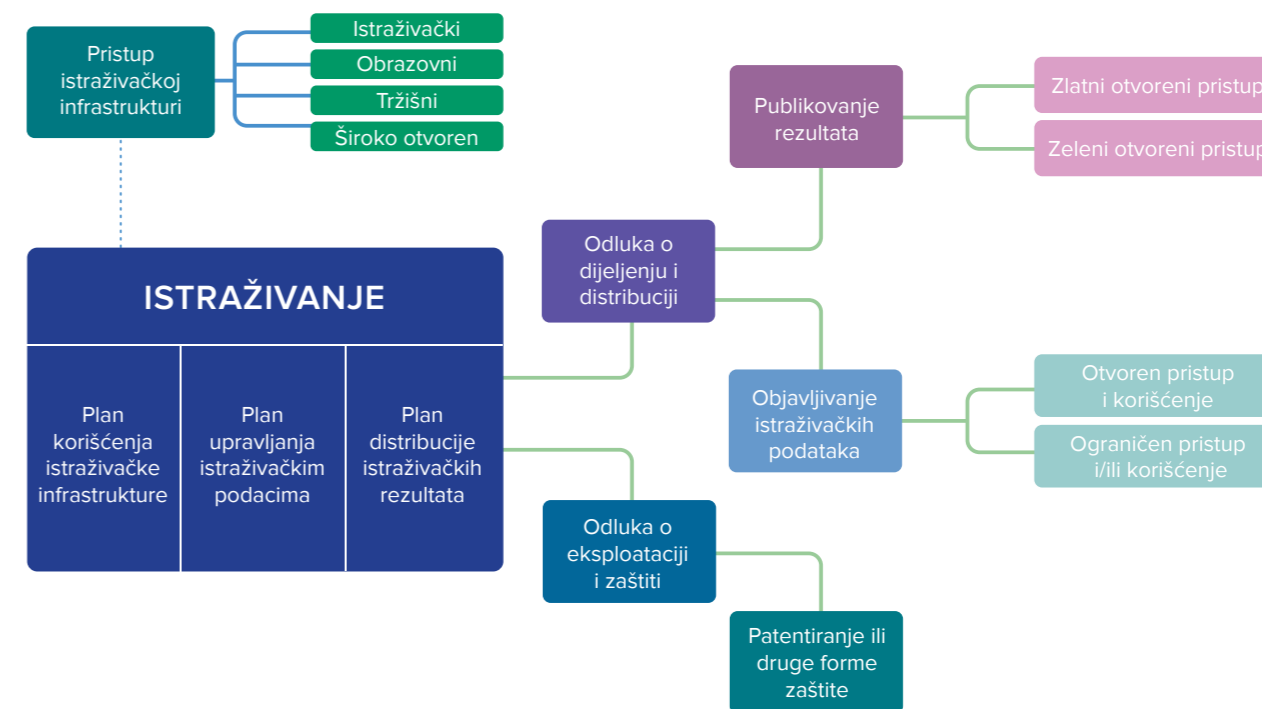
Pristup istraživačkoj infrastrukturi

Istraživački

Obrazovni

Tržišni

Široko otvoren

ISTRAŽIVANJE

Plan korišćenja istraživačke infrastrukture

Plan upravljanja istraživačkim podacima

Plan distribucije istraživačkih rezultata

Odluka o dijeljenju i distribuciji

Publikovanje rezultata

Zlatni otvoreni pristup

Zeleni otvoreni pristup

Objavljivanje istraživačkih podataka

Otvoren pristup i korišćenje

Ograničen pristup i/ili korišćenje

Odluka o eksploataciji i zaštiti

Patentiranje ili druge forme zaštite